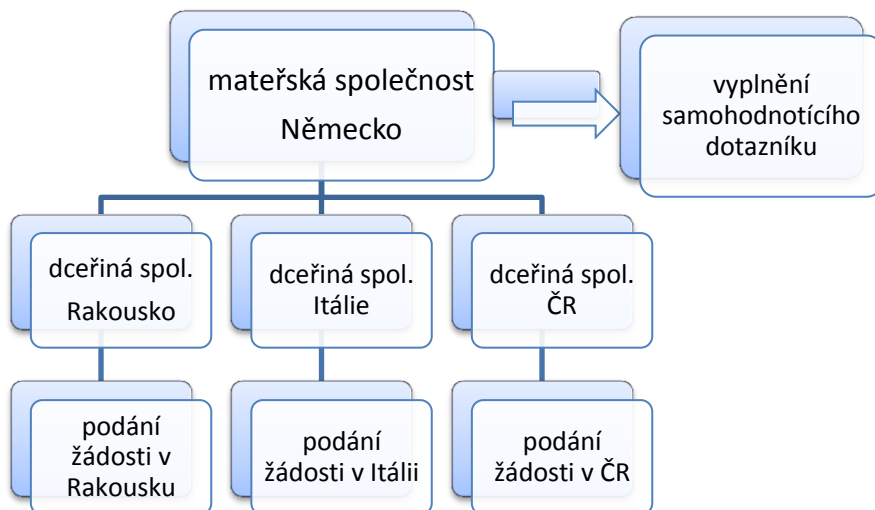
mateřská společnost
Německo

vyplnění
samohodnotícího
dotazníku

dceřiná spol.
Rakousko

dceřiná spol.
Itálie

dceřiná spol.
ČR

podání
žádosti v
Rakousku

podání
žádosti v Itálii

podání
žádosti v ČR